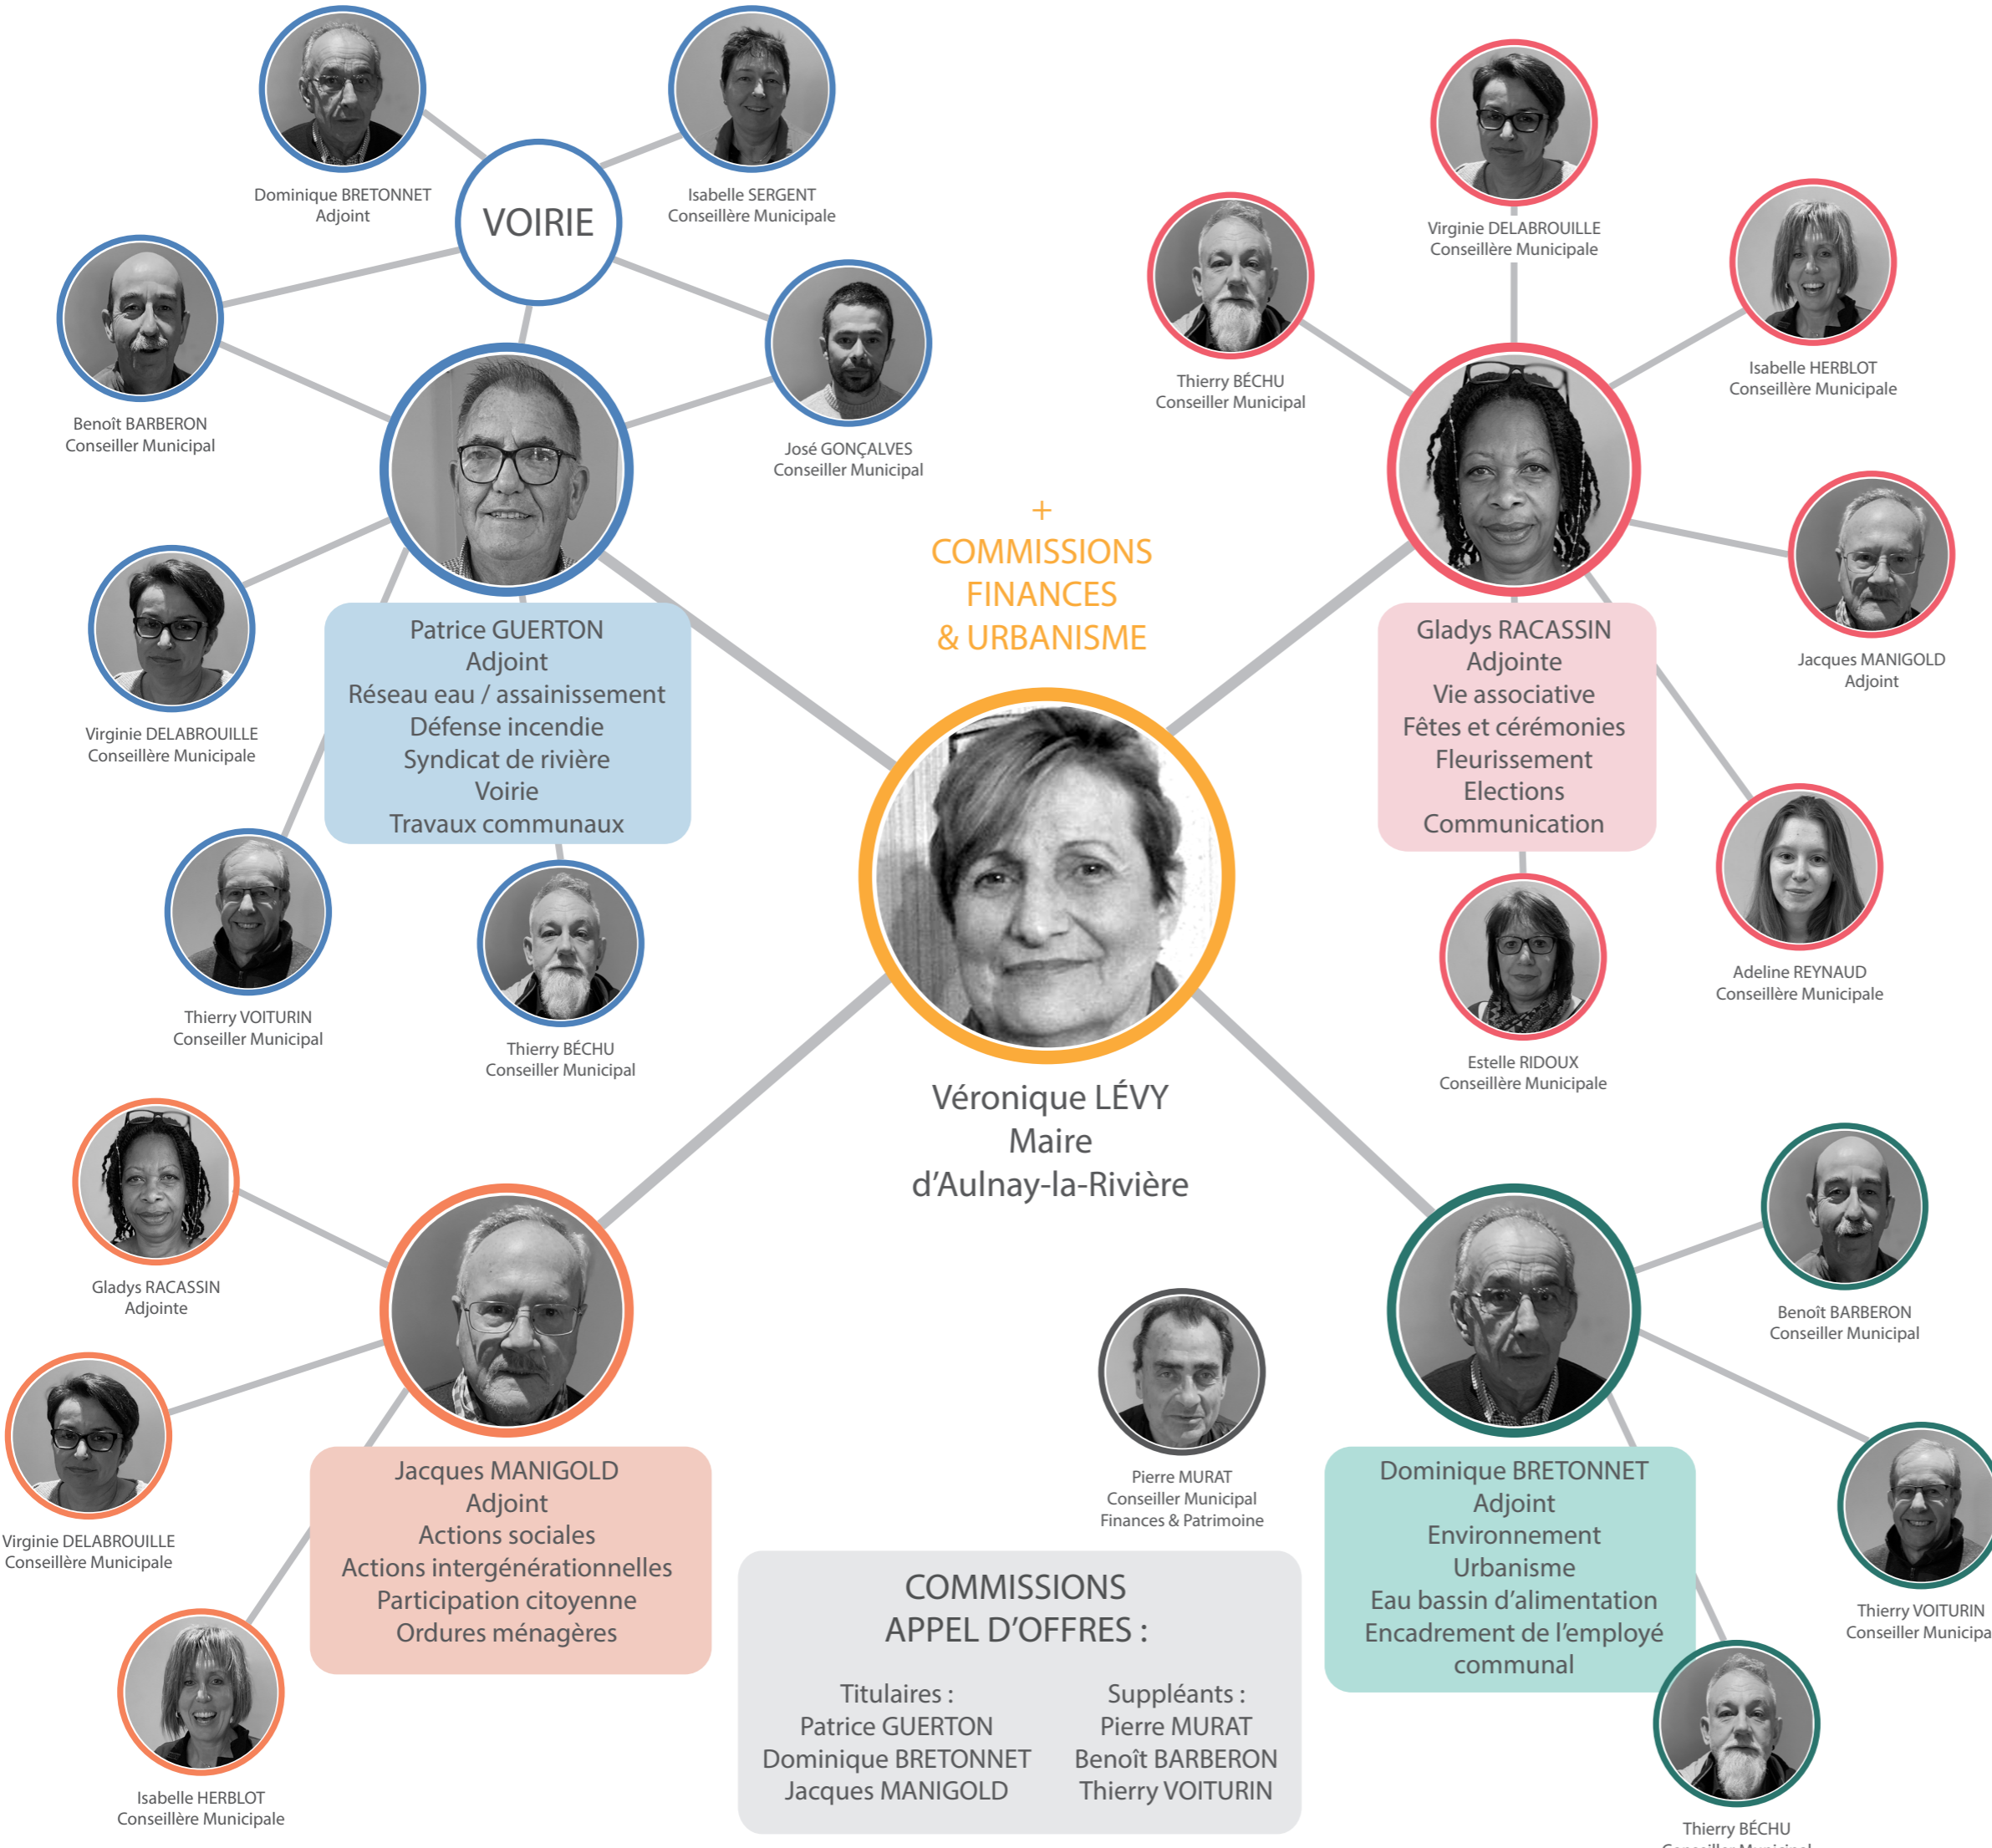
Dominique BRETONNET
Adjoint

VOIRIE

Isabelle SERGENT
Conseillère Municipale

Benoît BARBERON
Conseiller Municipal

José GONÇALVES
Conseiller Municipal

Virginie DELABROUILLE
Conseillère Municipale

Patrice GUERTON
Adjoint
Réseau eau / assainissement
Défense incendie
Syndicat de rivière
Voirie
Travaux communaux

Thierry VOITURIN
Conseiller Municipal

Thierry BÉCHU
Conseiller Municipal

+
COMMISSIONS
FINANCES
& URBANISME

Virginie DELABROUILLE
Conseillère Municipale

Thierry BÉCHU
Conseiller Municipal

Isabelle HERBLOT
Conseillère Municipale

Jacques MANIGOLD
Adjoint

Gladys RACASSIN
Adjointe
Vie associative
Fêtes et cérémonies
Fleurissement
Elections
Communication

Adeline REYNAUD
Conseillère Municipale

Estelle RIDOUX
Conseillère Municipale

Véronique LÉVY
Maire
d'Aulnay-la-Rivière

Gladys RACASSIN
Adjointe

Virginie DELABROUILLE
Conseillère Municipale

Jacques MANIGOLD
Adjoint
Actions sociales
Actions intergénérationnelles
Participation citoyenne
Ordures ménagères

Isabelle HERBLOT
Conseillère Municipale

Pierre MURAT
Conseiller Municipal
Finances & Patrimoine

COMMISSIONS
APPEL D'OFFRES :

Titulaires :
Patrice GUERTON
Dominique BRETONNET
Jacques MANIGOLD

Suppléants :
Pierre MURAT
Benoît BARBERON
Thierry VOITURIN

Benoît BARBERON
Conseiller Municipal

Dominique BRETONNET
Adjoint
Environnement
Urbanisme
Eau bassin d'alimentation
Encadrement de l'employé communal

Thierry VOITURIN
Conseiller Municipa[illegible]

Thierry BÉCHU
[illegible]